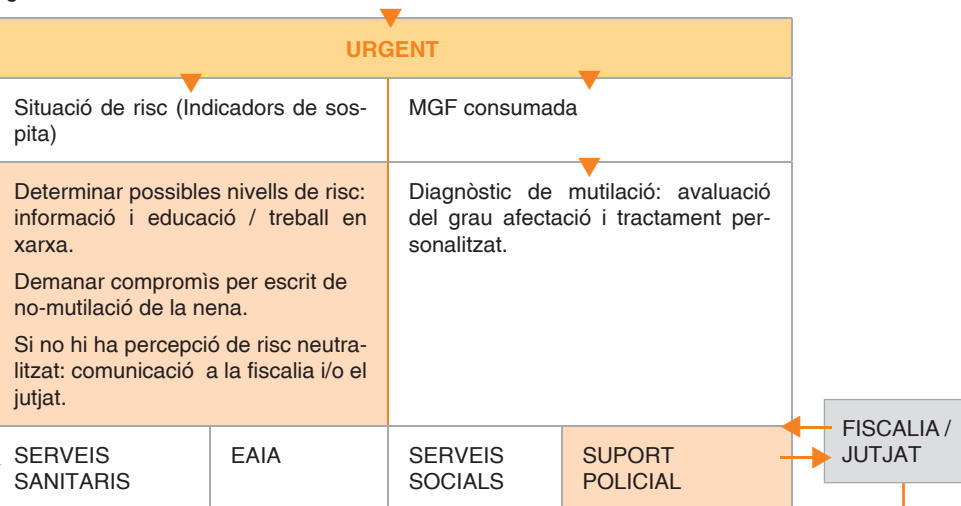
URGENT

Situació de risc (Indicadors de sospita)

MGF consumada

Determinar possibles nivells de risc: informació i educació / treball en xarxa.

Demanar compromìs per escrit de no-mutilació de la nena.

Si no hi ha percepció de risc neutralitzat: comunicació a la fiscalia i/o el jutjat.

Diagnòstic de mutilació: avaluació del grau afectació i tractament personalitzat.

| SERVEIS SANITARIS | EAIA | SERVEIS SOCIALS | SUPORT POLICIAL |
|---|---|---|---|

FISCALIA / JUTJAT